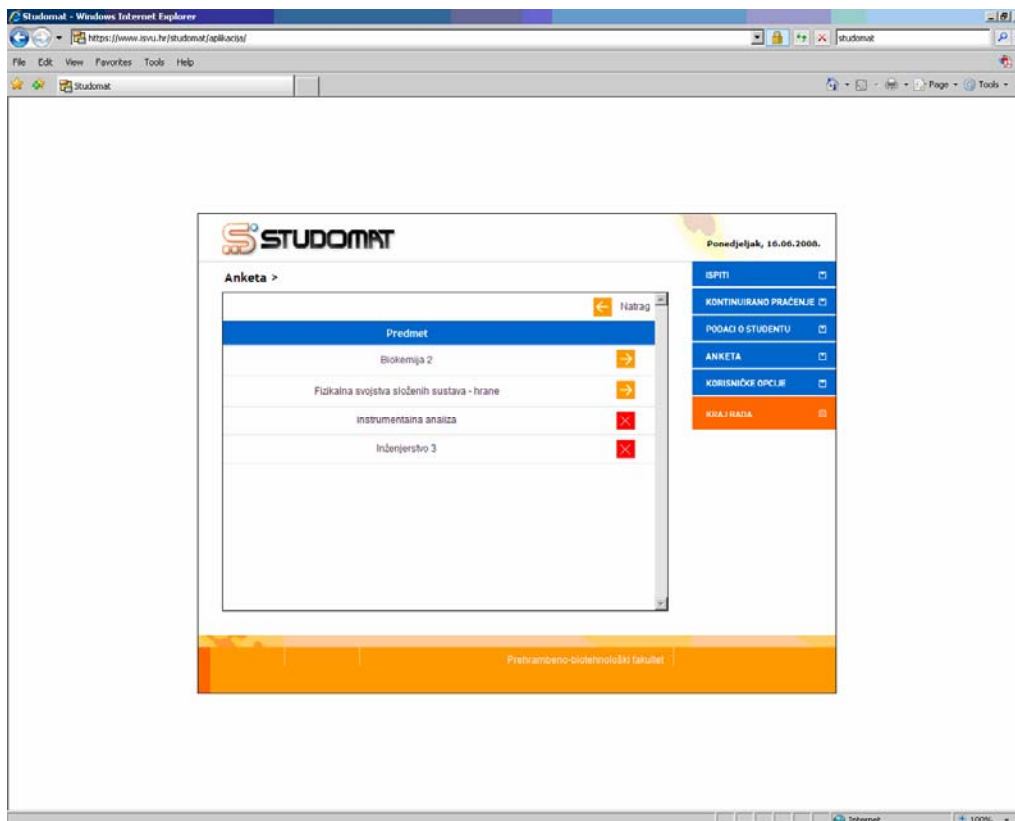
Studomat - Windows Internet Explorer

https://www.isvu.hr/studomat/aplikacija/

studomat

File Edit View Favorites Tools Help

Studomat

Page Tools

STUDOMAT

Ponedjeljak, 16.06.2008.

Anketa >

Natrag

Predmet

Biokemija 2

Fizikalna svojstva složenih sustava - hrane

Instrumentalna analiza

Inženjerstvo 3

ISPITI

KONTINUIRANO PRAĆENJE

PODACI O STUDENTU

ANKETA

KORISNIČKE OPCIJE

KRAJ RADA

Prehrambeno-biotehnološki fakultet

Internet

100%